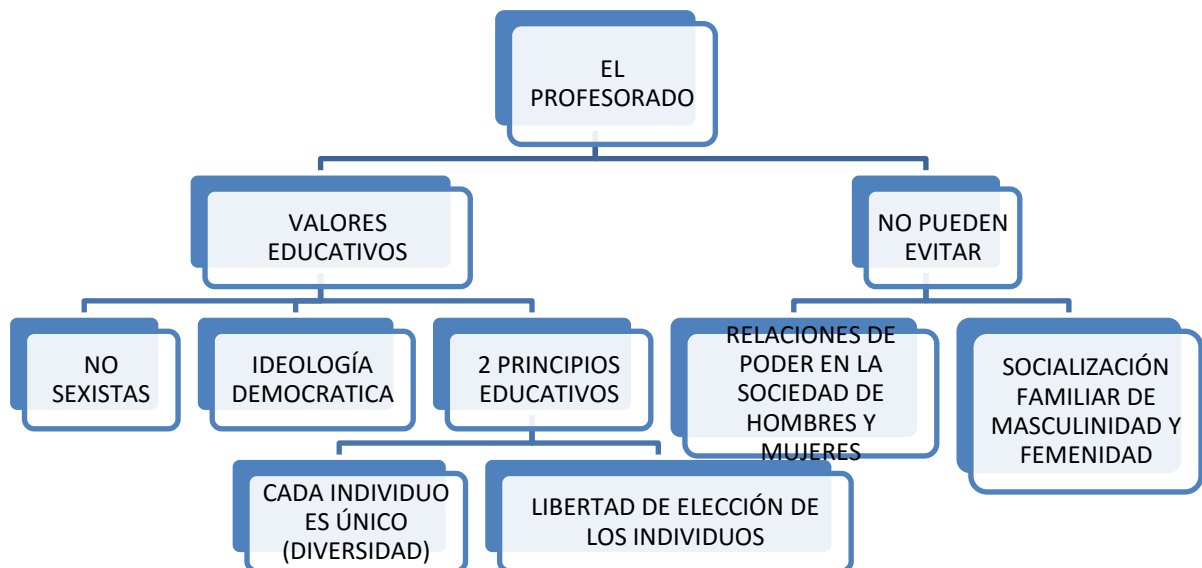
EL PROFESORADO

VALORES EDUCATIVOS

NO PUEDEN EVITAR

NO SEXISTAS

IDEOLOGÍA DEMOCRATICA

2 PRINCIPIOS EDUCATIVOS

RELACIONES DE PODER EN LA SOCIEDAD DE HOMBRES Y MUJERES

SOCIALIZACIÓN FAMILIAR DE MASCULINIDAD Y FEMENIDAD

CADA INDIVIDUO ES ÚNICO (DIVERSIDAD)

LIBERTAD DE ELECCIÓN DE LOS INDIVIDUOS